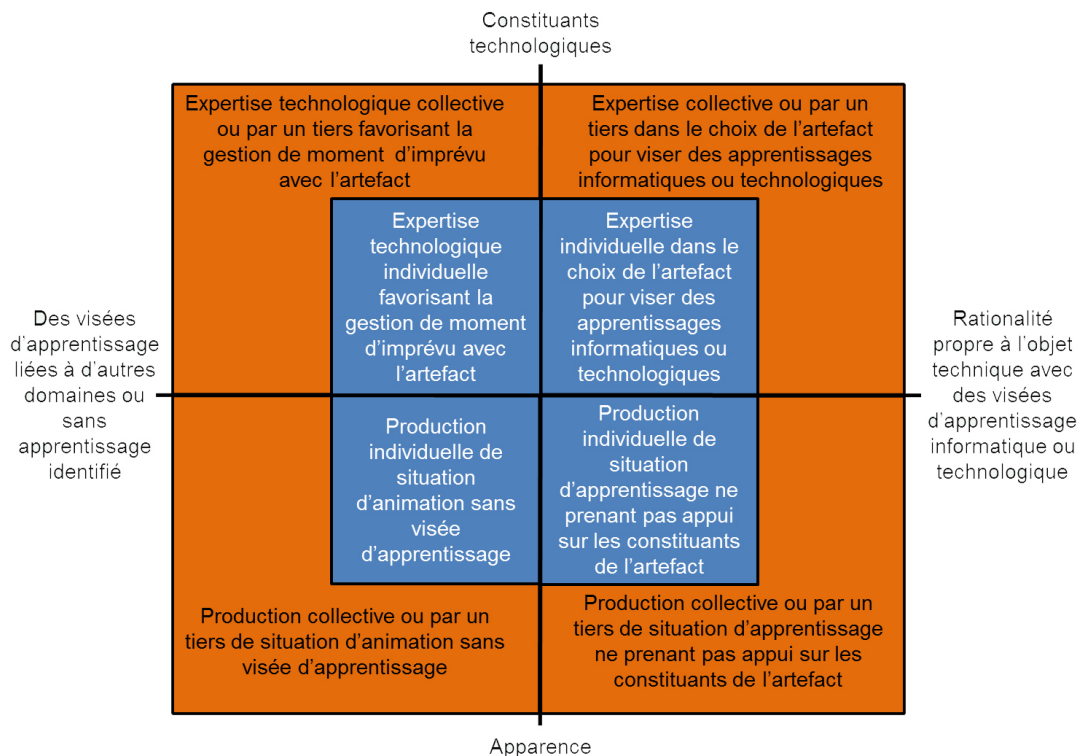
Constituants technologiques

Expertise technologique collective ou par un tiers favorisant la gestion de moment d'imprévu avec l'artefact

Expertise collective ou par un tiers dans le choix de l'artefact pour viser des apprentissages informatiques ou technologiques

Expertise technologique individuelle favorisant la gestion de moment d'imprévu avec l'artefact

Expertise individuelle dans le choix de l'artefact pour viser des apprentissages informatiques ou technologiques

Des visées d'apprentissage liées à d'autres domaines ou sans apprentissage identifié

Rationalité propre à l'objet technique avec des visées d'apprentissage informatique ou technologique

Production individuelle de situation d'animation sans visée d'apprentissage

Production individuelle de situation d'apprentissage ne prenant pas appui sur les constituants de l'artefact

Production collective ou par un tiers de situation d'animation sans visée d'apprentissage

Production collective ou par un tiers de situation d'apprentissage ne prenant pas appui sur les constituants de l'artefact

Apparence